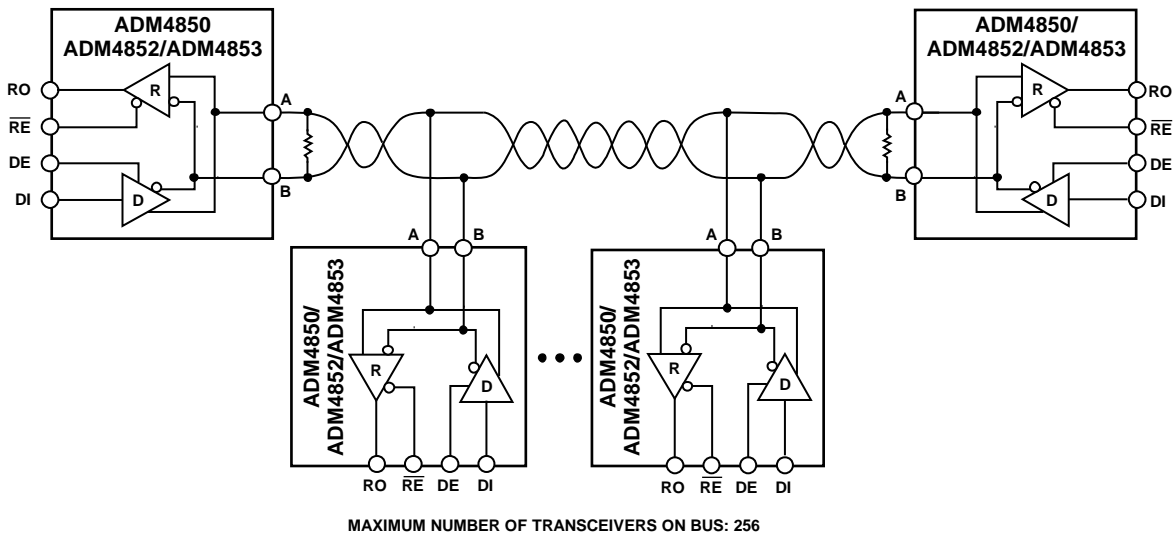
ADM4850
ADM4852/ADM4853

RO
$\overline{RE}$
DE
DI
R
D
A
B

ADM4850/
ADM4852/ADM4853

A
B
R
D
RO
$\overline{RE}$
DE
DI

A
B
ADM4850/
ADM4852/ADM4853
R
D
RO $\overline{RE}$ DE DI

A
B
ADM4850/
ADM4852/ADM4853
R
D
RO $\overline{RE}$ DE DI

MAXIMUM NUMBER OF TRANSCEIVERS ON BUS: 256